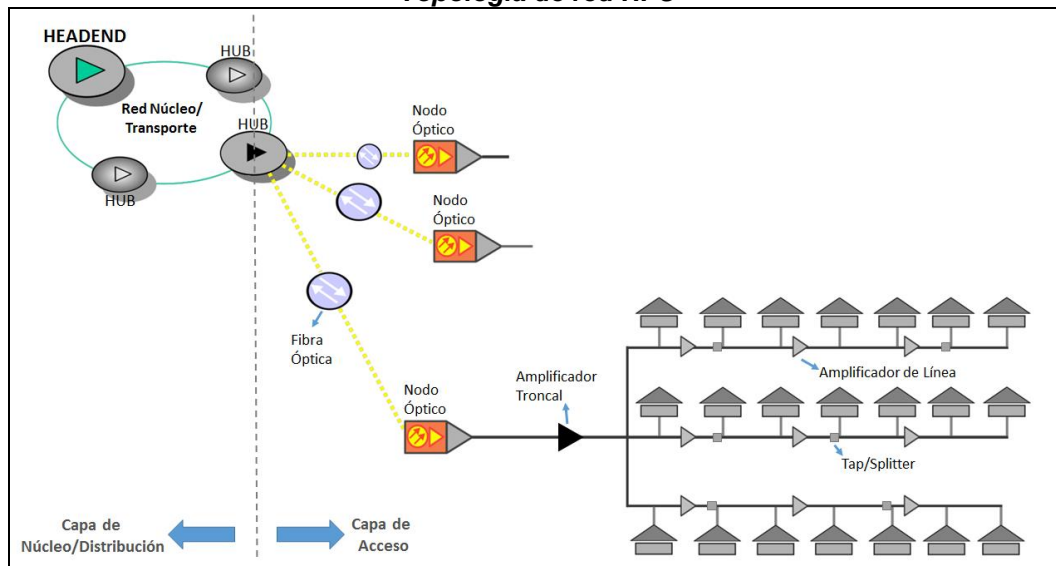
Topología de red HFC

HEADEND

HUB

Red Núcleo/ Transporte

HUB

HUB

Nodo Óptico

Nodo Óptico

Fibra Óptica

Nodo Óptico

Amplificador Troncal

Amplificador de Línea

Tap/Splitter

Capa de Núcleo/Distribución

Capa de Acceso